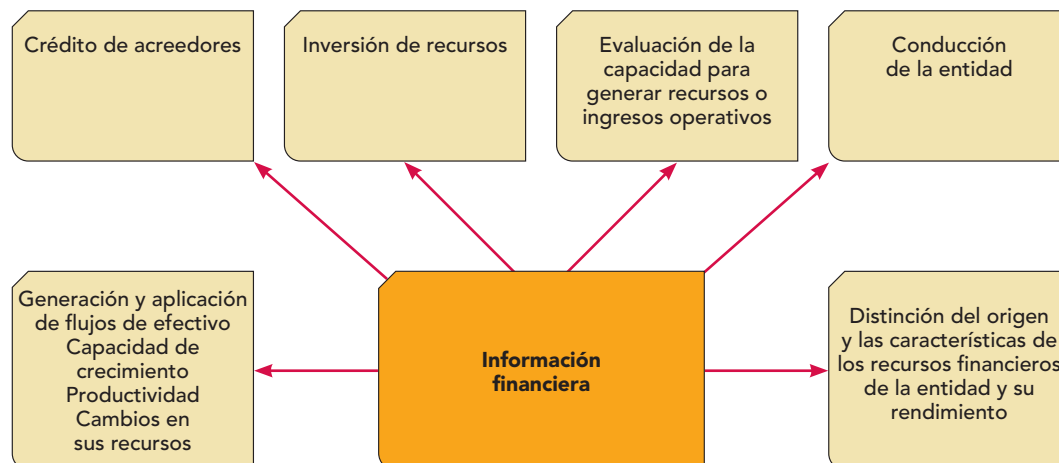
Crédito de acreedores

Inversión de recursos

Evaluación de la capacidad para generar recursos o ingresos operativos

Conducción de la entidad

Generación y aplicación de flujos de efectivo
Capacidad de crecimiento
Productividad
Cambios en sus recursos

Información financiera

Distinción del origen y las características de los recursos financieros de la entidad y su rendimiento